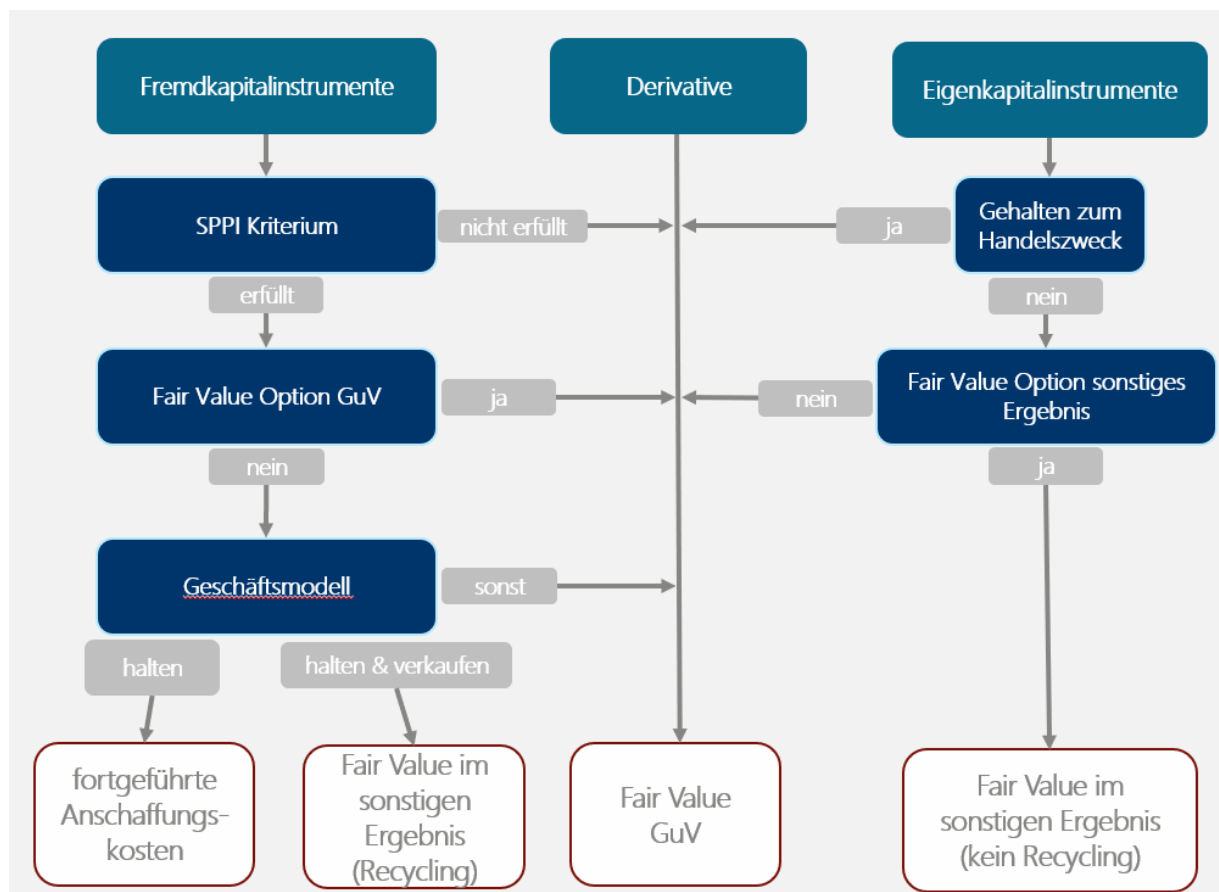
Fremdkapitalinstrumente

Derivative

Eigenkapitalinstrumente

SPPI Kriterium

nicht erfüllt

ja

Gehalten zum Handelszweck

erfüllt

nein

Fair Value Option GuV

ja

nein

Fair Value Option sonstiges Ergebnis

nein

ja

Geschäftsmodell

sonst

halten

halten & verkaufen

fortgeführte Anschaffungskosten

Fair Value im sonstigen Ergebnis (Recycling)

Fair Value GuV

Fair Value im sonstigen Ergebnis (kein Recycling)